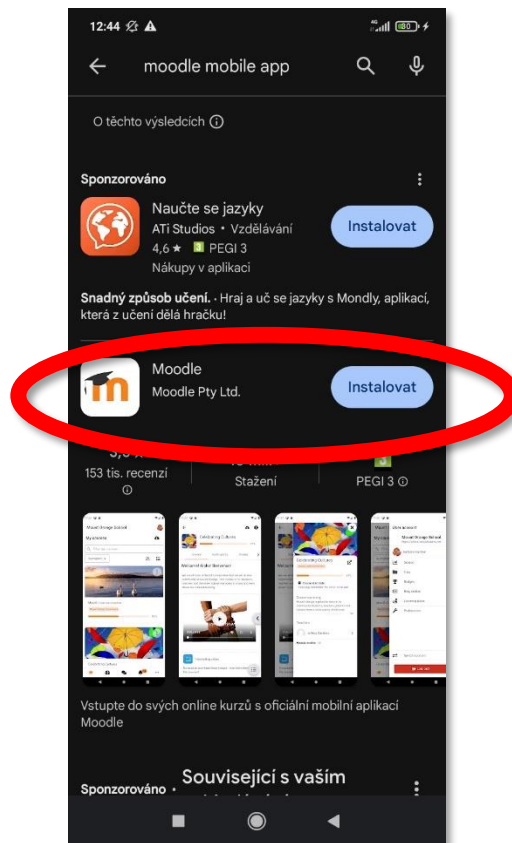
12:44

moodle mobile app

O těchto výsledcích ⓘ

Sponzorováno

Naučte se jazyky
ATi Studios • Vzdělávání
4,6 ★ PEGI 3
Nákupy v aplikaci

Instalovat

**Snadný způsob učení.** • Hraj a uč se jazyky s Mondly, aplikací, která z učení dělá hračku!

Moodle
Moodle Pty Ltd.

Instalovat

153 tis. recenzí ⓘ

Stažení

PEGI 3 ⓘ

Vstupte do svých online kurzů s oficiální mobilní aplikací Moodle

Sponzorováno • Související s vaším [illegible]